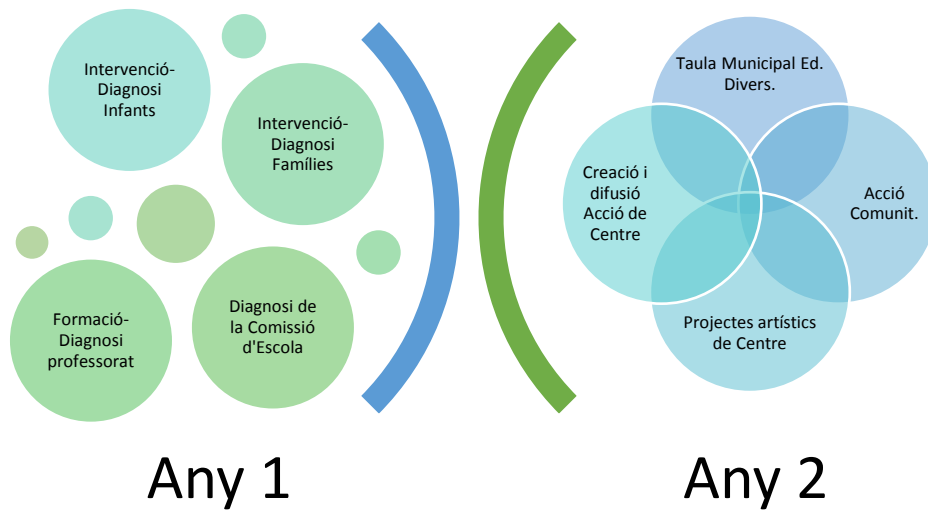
Intervenció-Diagnosi Infants

Intervenció-Diagnosi Famílies

Formació-Diagnosi professorat

Diagnosi de la Comissió d'Escola

Any 1

Taula Municipal Ed. Divers.

Creació i difusió Acció de Centre

Acció Comunit.

Projectes artístics de Centre

Any 2